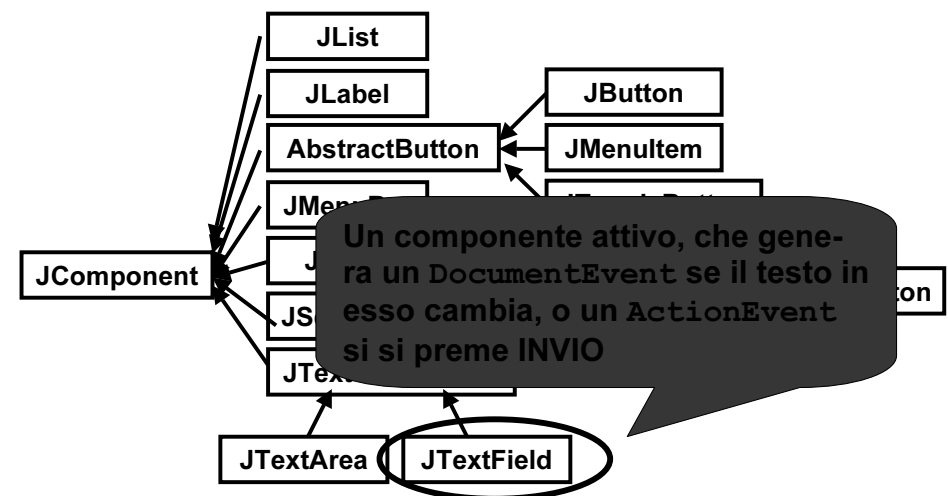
JList

JLabel

AbstractButton

JButton

JMenuItem

JMenuB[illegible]

JComponent

J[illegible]

JS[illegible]

JTex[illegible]

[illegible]ton

Un componente attivo, che genera un DocumentEvent se il testo in esso cambia, o un ActionEvent si si preme INVIO

JTextArea

JTextField